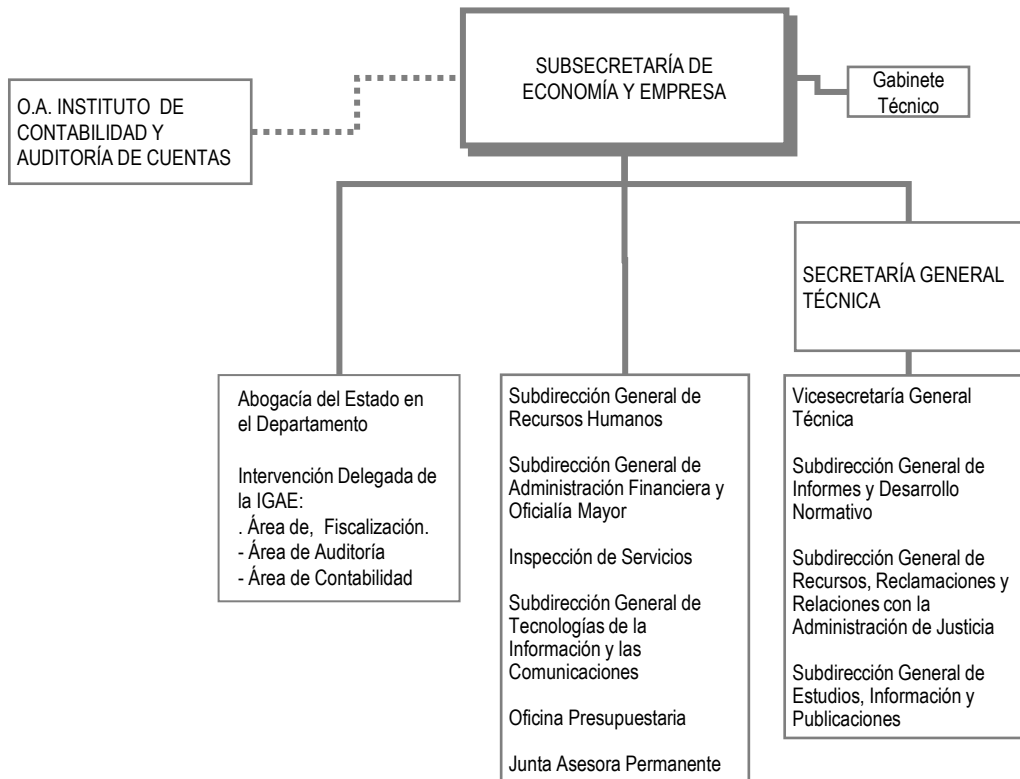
SUBSECRETARÍA DE ECONOMÍA Y EMPRESA

O.A. INSTITUTO DE CONTABILIDAD Y AUDITORÍA DE CUENTAS

Gabinete Técnico

SECRETARÍA GENERAL TÉCNICA

Abogacía del Estado en el Departamento

Intervención Delegada de la IGAE:
. Área de, Fiscalización.
- Área de Auditoría
- Área de Contabilidad

Subdirección General de Recursos Humanos

Subdirección General de Administración Financiera y Oficialía Mayor

Inspección de Servicios

Subdirección General de Tecnologías de la Información y las Comunicaciones

Oficina Presupuestaria

Junta Asesora Permanente

Vicesecretaría General Técnica

Subdirección General de Informes y Desarrollo Normativo

Subdirección General de Recursos, Reclamaciones y Relaciones con la Administración de Justicia

Subdirección General de Estudios, Información y Publicaciones